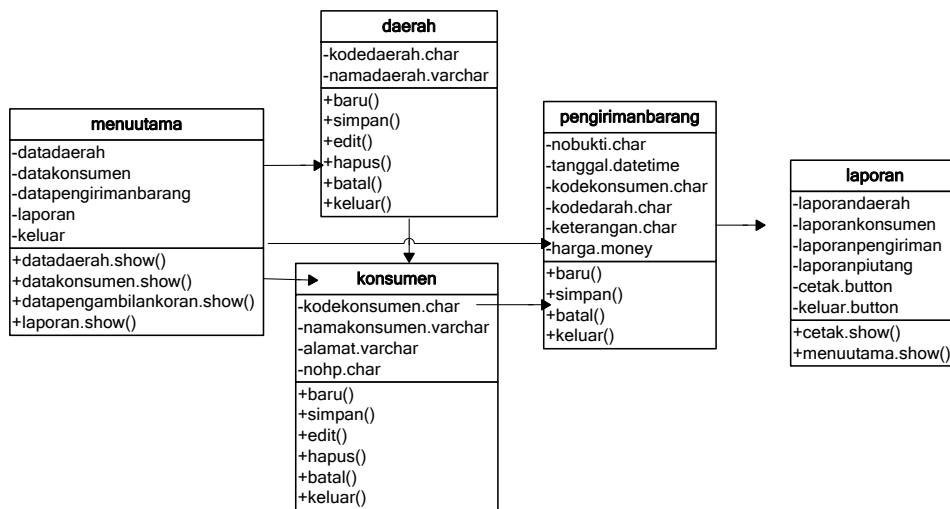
daerah
-kodedaerah.char
-namadaerah.varchar
+baru()
+simpan()
+edit()
+hapus()
+batal()
+keluar()

menuutama
-datadaerah
-datakonsumen
-datapengirimanbarang
-laporan
-keluar
+datadaerah.show()
+datakonsumen.show()
+datapengambilankoran.show()
+laporan.show()

pengirimanbarang
-nobukti.char
-tanggal.datetime
-kodekonsumen.char
-kodedarah.char
-keterangan.char
-harga.money
+baru()
+simpan()
+batal()
+keluar()

laporan
-laporandaerah
-laporankonsumen
-laporanpengiriman
-laporanpiutang
-cetak.button
-keluar.button
+cetak.show()
+menuutama.show()

konsumen
-kodekonsumen.char
-namakonsumen.varchar
-alamat.varchar
-nohp.char
+baru()
+simpan()
+edit()
+hapus()
+batal()
+keluar()